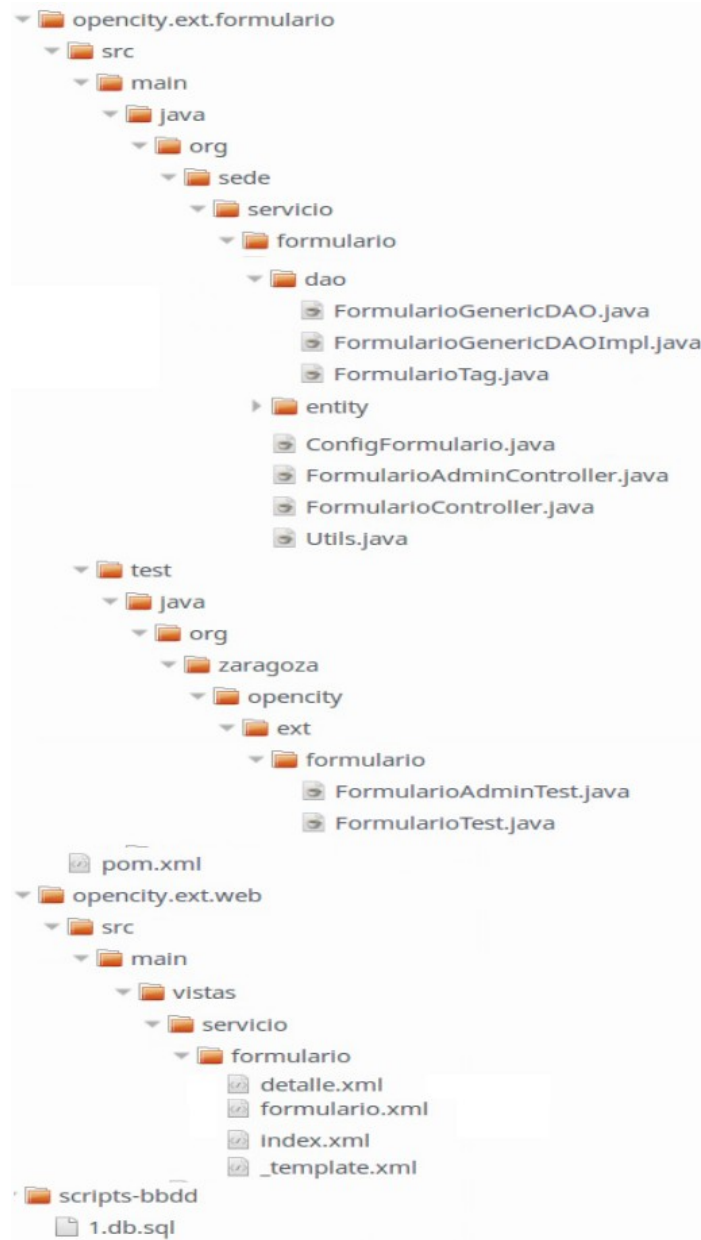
opencity.ext.formulario
src
main
java
org
sede
servicio
formulario
dao
FormularioGenericDAO.java
FormularioGenericDAOImpl.java
FormularioTag.java
entity
ConfigFormulario.java
FormularioAdminController.java
FormularioController.java
Utils.java
test
java
org
zaragoza
opencity
ext
formulario
FormularioAdminTest.java
FormularioTest.java
pom.xml
opencity.ext.web
src
main
vistas
servicio
formulario
detalle.xml
formulario.xml
index.xml
_template.xml
scripts-bbdd
1.db.sql